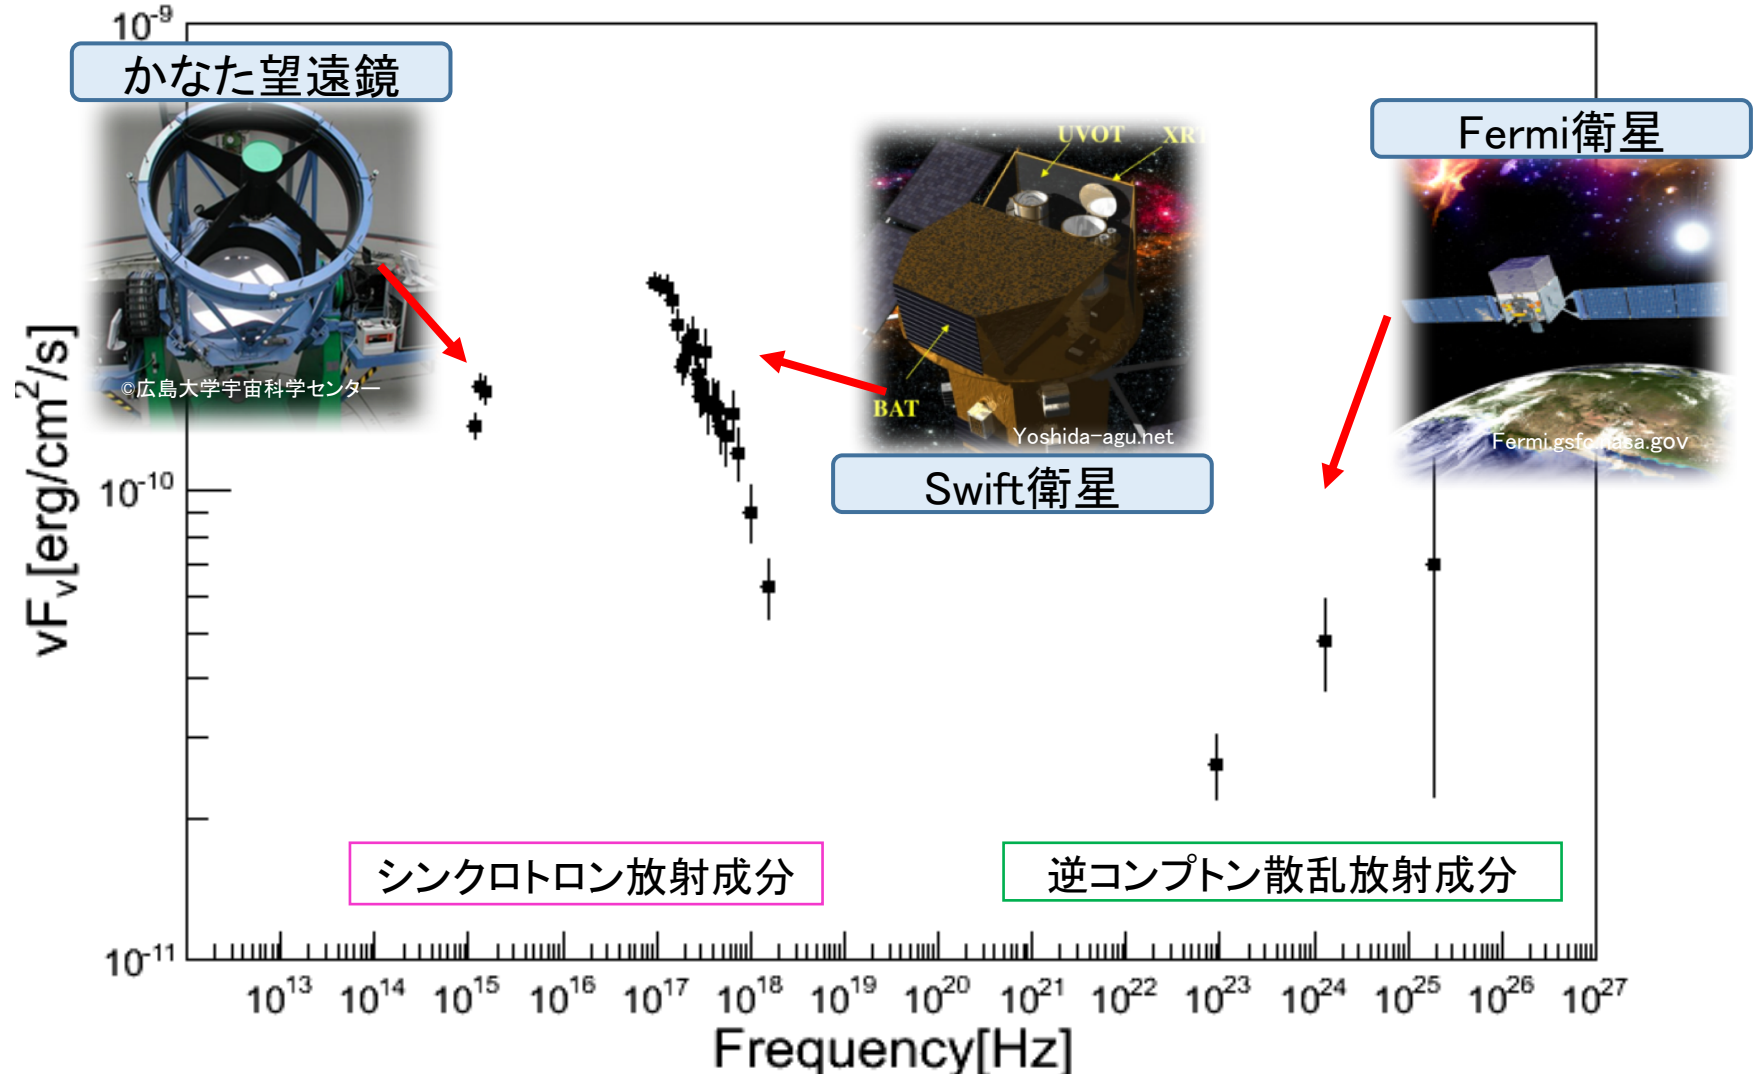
$10^{-9}$

かなた望遠鏡

©広島大学宇宙科学センター

UVOT

XRT

BAT

Yoshida-agu.net

Swift衛星

Fermi衛星

Fermi.gsfc.nasa.gov

$\nu F_\nu$[erg/cm$^2$/s]

$10^{-10}$

シンクロトロン放射成分

逆コンプトン散乱放射成分

$10^{-11}$

$10^{13}$ $10^{14}$ $10^{15}$ $10^{16}$ $10^{17}$ $10^{18}$ $10^{19}$ $10^{20}$ $10^{21}$ $10^{22}$ $10^{23}$ $10^{24}$ $10^{25}$ $10^{26}$ $10^{27}$

Frequency[Hz]